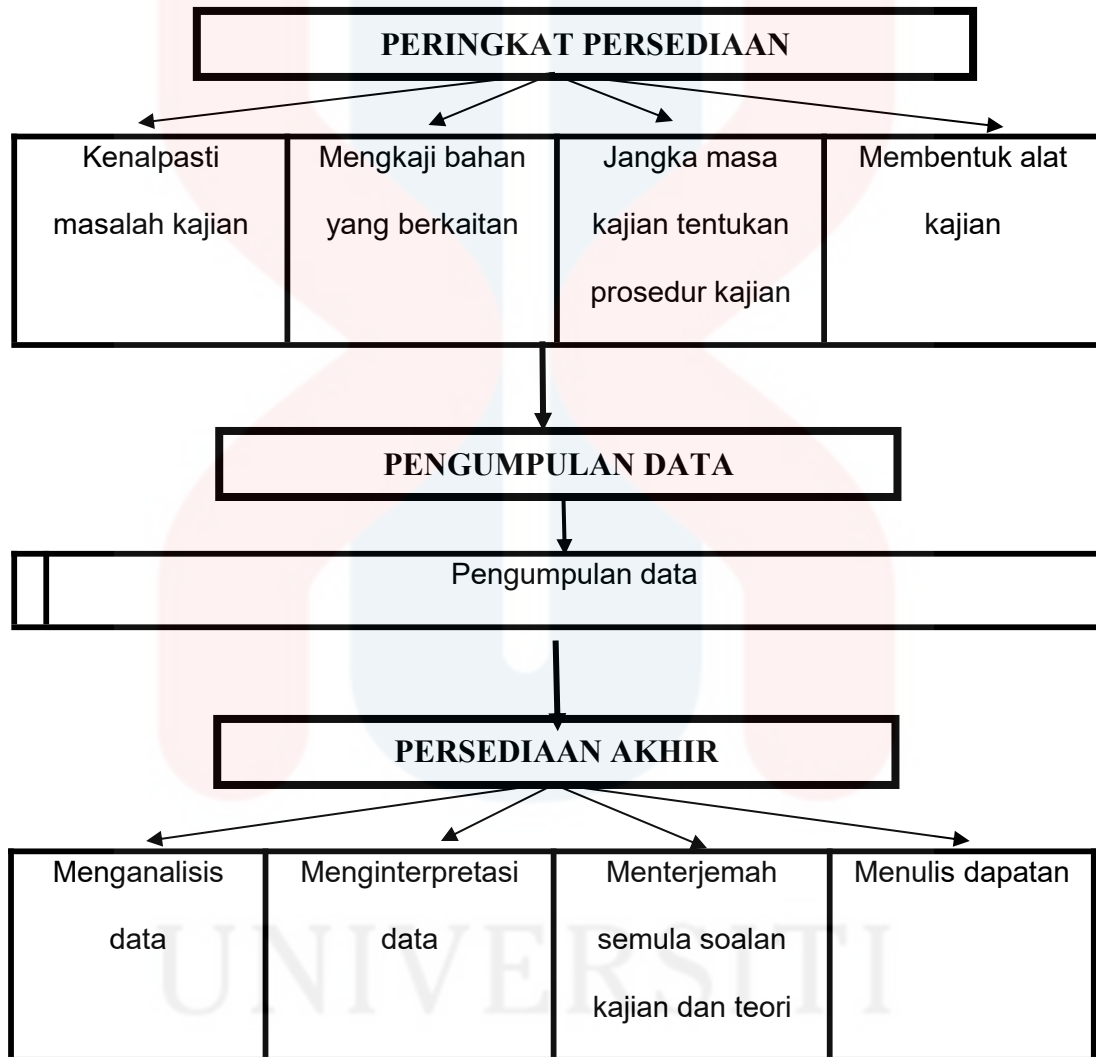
PERINGKAT PERSEDIAAN

| Kenalpasti masalah kajian | Mengkaji bahan yang berkaitan | Jangka masa kajian tentukan prosedur kajian | Membentuk alat kajian |
|---|---|---|---|

PENGUMPULAN DATA

Pengumpulan data

PERSEDIAAN AKHIR

| Menganalisis data | Menginterpretasi data | Menterjemah semula soalan kajian dan teori | Menulis dapatan |
|---|---|---|---|

UNIVERSITI